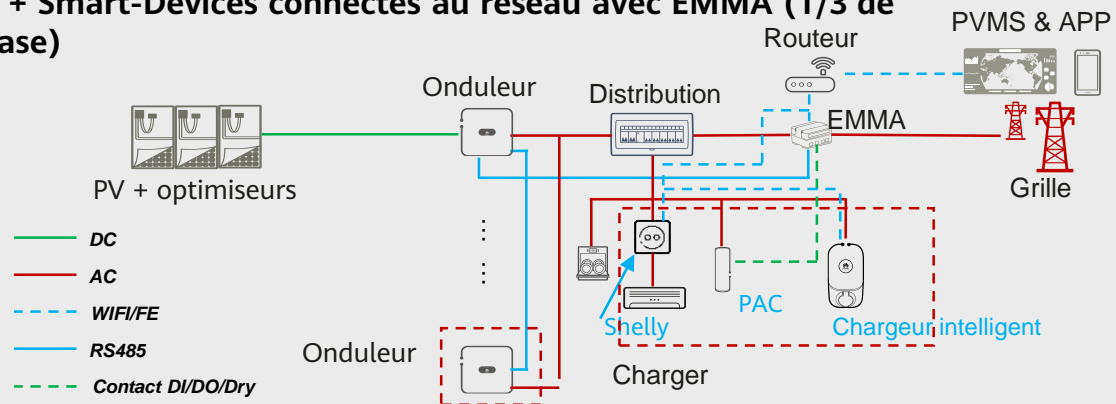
+ Smart-Devices connectés au réseau avec EMMA (1/3 de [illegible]ase)

PVMS & APP
Routeur
Onduleur
Distribution
EMMA
PV + optimiseurs
Grille
DC
AC
WIFI/FE
RS485
Contact DI/DO/Dry
Shelly
PAC
Chargeur intelligent
Onduleur
Charger